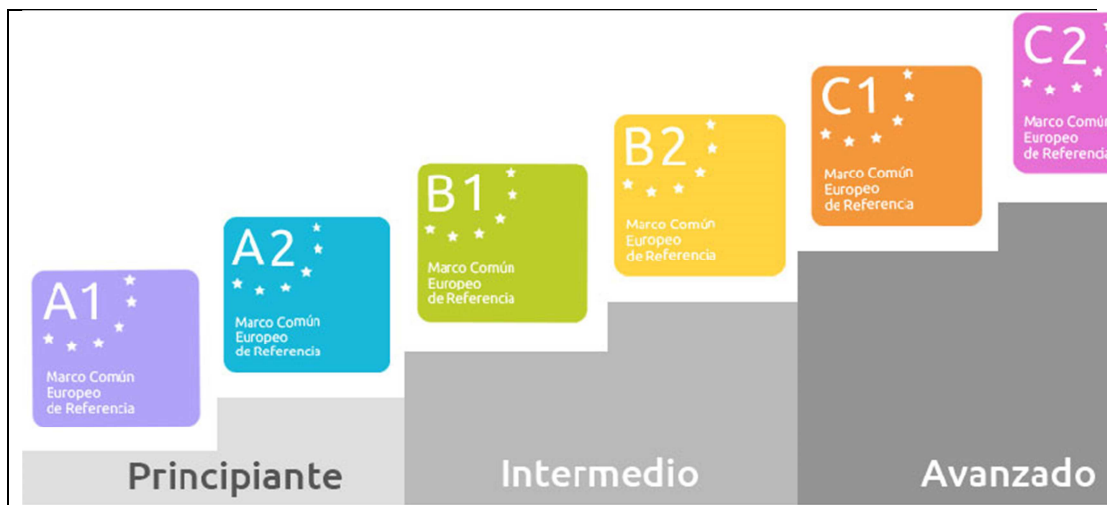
A1
Marco Común Europeo de Referencia

A2
Marco Común Europeo de Referencia

B1
Marco Común Europeo de Referencia

B2
Marco Común Europeo de Referencia

C1
Marco Común Europeo de Referencia

C2
Marco Común Europeo de Referencia

Principiante

Intermedio

Avanzado